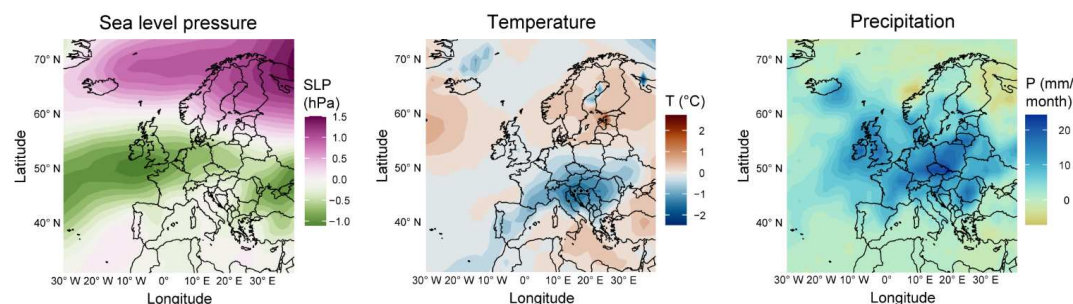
Sea level pressure

70° N
60° N
50° N
40° N
Latitude

30° W 20° W 10° W 0° 10° E 20° E 30° E
Longitude

SLP (hPa)
1.5
1.0
0.5
0.0
−0.5
−1.0

Temperature

70° N
60° N
50° N
40° N
Latitude

30° W 20° W 10° W 0° 10° E 20° E 30° E
Longitude

T (°C)
2
1
0
−1
−2

Precipitation

70° N
60° N
50° N
40° N
Latitude

30° W 20° W 10° W 0° 10° E 20° E 30° E
Longitude

P (mm/month)
20
10
0